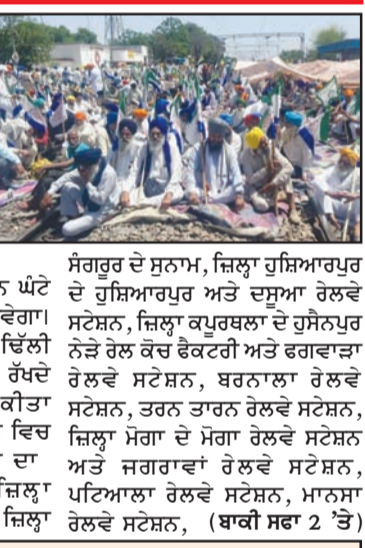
ਨ ਘੰਟੇ
ਵੇਗਾ।
ਢਿੱਲੀ
ਰੱਖਦੇ
ਕੀਤਾ
ਵਿਚ
ਦਾ
ਜ਼ਿਲ੍ਹਾ
ਜ਼ਿਲ੍ਹਾ

ਸੰਗਰੂਰ ਦੇ ਸੁਨਾਮ, ਜ਼ਿਲ੍ਹਾ ਹੁਸ਼ਿਆਰਪੁਰ ਦੇ ਹੁਸ਼ਿਆਰਪੁਰ ਅਤੇ ਦਸੂਆ ਰੇਲਵੇ ਸਟੇਸ਼ਨ, ਜ਼ਿਲ੍ਹਾ ਕਪੂਰਥਲਾ ਦੇ ਹੁਸੈਨਪੁਰ ਨੇੜੇ ਰੇਲ ਕੋਚ ਫੈਕਟਰੀ ਅਤੇ ਫਗਵਾੜਾ ਰੇਲਵੇ ਸਟੇਸ਼ਨ, ਬਰਨਾਲਾ ਰੇਲਵੇ ਸਟੇਸ਼ਨ, ਤਰਨ ਤਾਰਨ ਰੇਲਵੇ ਸਟੇਸ਼ਨ, ਜ਼ਿਲ੍ਹਾ ਮੋਗਾ ਦੇ ਮੋਗਾ ਰੇਲਵੇ ਸਟੇਸ਼ਨ ਅਤੇ ਜਗਰਾਵਾਂ ਰੇਲਵੇ ਸਟੇਸ਼ਨ, ਪਟਿਆਲਾ ਰੇਲਵੇ ਸਟੇਸ਼ਨ, ਮਾਨਸਾ ਰੇਲਵੇ ਸਟੇਸ਼ਨ, (ਬਾਕੀ ਸਫ਼ਾ 2 'ਤੇ)